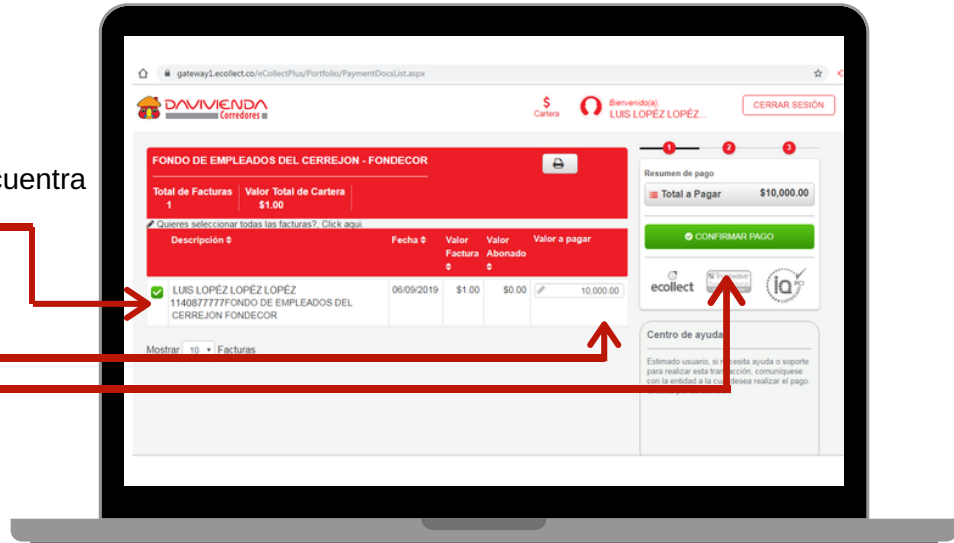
cuenta

gateway1.ecollect.co/eCollectPlus/Portfolio/PaymentDocsList.aspx

DAVIVIENDA Corredores

$ Cartera

Bienvenido(a): LUIS LOPÉZ LOPÉZ...

CERRAR SESIÓN

FONDO DE EMPLEADOS DEL CERREJON - FONDECOR

| Total de Facturas | Valor Total de Cartera |
|---|---|
| 1 | $1.00 |

Quieres seleccionar todas las facturas?, Click aquí.

| | Descripción | Fecha | Valor Factura | Valor Abonado | Valor a pagar |
|---|---|---|---|---|---|
| | LUIS LOPÉZ LOPÉZ LOPÉZ 1140877777FONDO DE EMPLEADOS DEL CERREJON FONDECOR | 06/09/2019 | $1.00 | $0.00 | 10,000.00 |

Mostrar 10 Facturas

1 2 3

Resumen de pago

Total a Pagar $10,000.00

CONFIRMAR PAGO

ecollect

Centro de ayuda

Estimado usuario, si necesita ayuda o soporte para realizar esta transacción, comuníquese con la entidad a la cual desea realizar el pago.